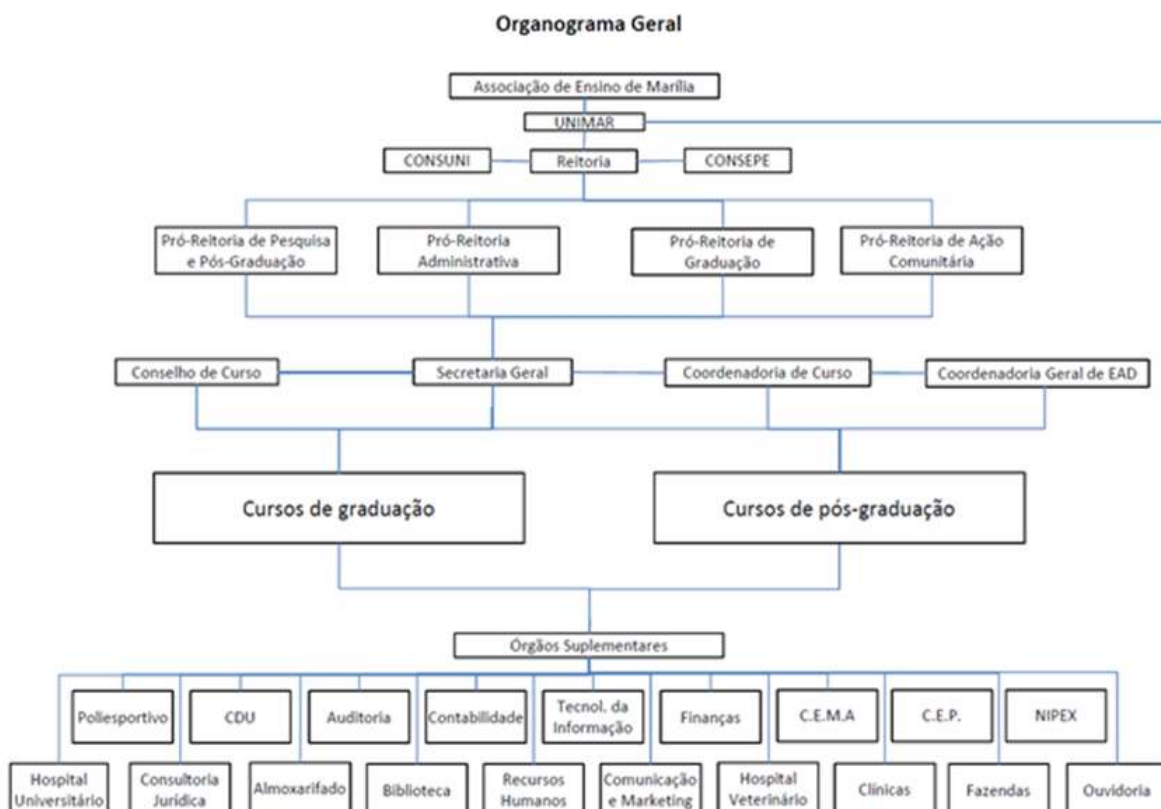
Organograma Geral

Associação de Ensino de Marília

UNIMAR

CONSUNI

Reitoria

CONSEPE

Pró-Reitoria de Pesquisa e Pós-Graduação

Pró-Reitoria Administrativa

Pró-Reitoria de Graduação

Pró-Reitoria de Ação Comunitária

Conselho de Curso

Secretaria Geral

Coordenadoria de Curso

Coordenadoria Geral de EAD

Cursos de graduação

Cursos de pós-graduação

Órgãos Suplementares

Poliesportivo

CDU

Auditoria

Contabilidade

Tecnol. da Informação

Finanças

C.E.M.A

C.E.P.

NIPEX

Hospital Universitário

Consultoria Jurídica

Almoxarifado

Biblioteca

Recursos Humanos

Comunicação e Marketing

Hospital Veterinário

Clínicas

Fazendas

Ouvidoria